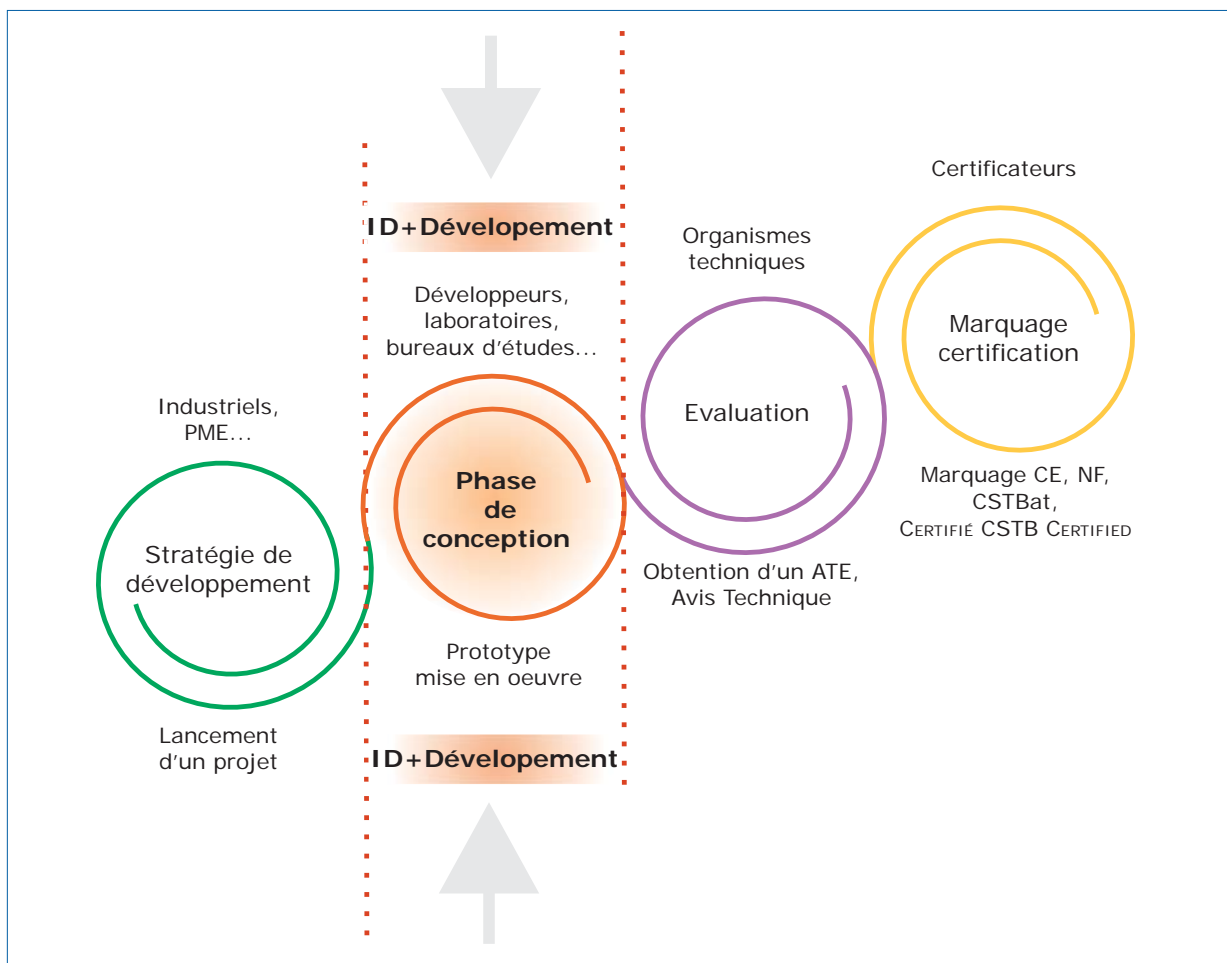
ID+Dévelopement

Développeurs, laboratoires, bureaux d'études...

Industriels, PME...

Stratégie de développement

Lancement d'un projet

Phase de conception

Prototype mise en oeuvre

ID+Dévelopement

Organismes techniques

Evaluation

Obtention d'un ATE, Avis Technique

Certificateurs

Marquage certification

Marquage CE, NF, CSTBat, CERTIFIÉ CSTB CERTIFIED